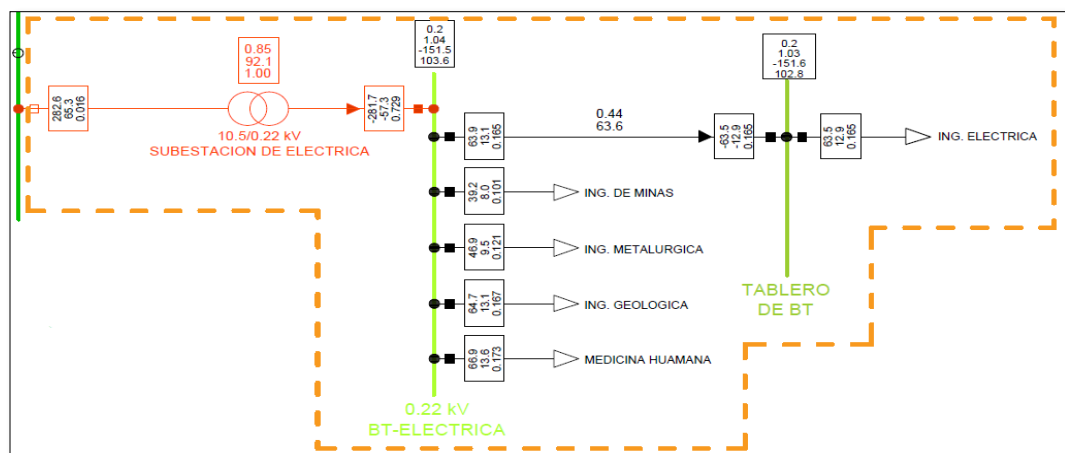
0.85
92.1
1.00

0.2
1.04
-151.5
103.6

0.2
1.03
-151.6
102.8

282.6
65.3
0.016

10.5/0.22 kV
SUBESTACION DE ELECTRICA

-281.7
-57.3
0.729

0.44
63.6

63.9
13.1
0.165

-63.5
-12.9
0.165

63.5
12.9
0.165

ING. ELECTRICA

39.2
8.0
0.101

ING. DE MINAS

46.9
9.5
0.121

ING. METALURGICA

64.7
13.1
0.167

ING. GEOLOGICA

66.9
13.6
0.173

MEDICINA HUAMANA

TABLERO
DE BT

0.22 kV
BT-ELECTRICA